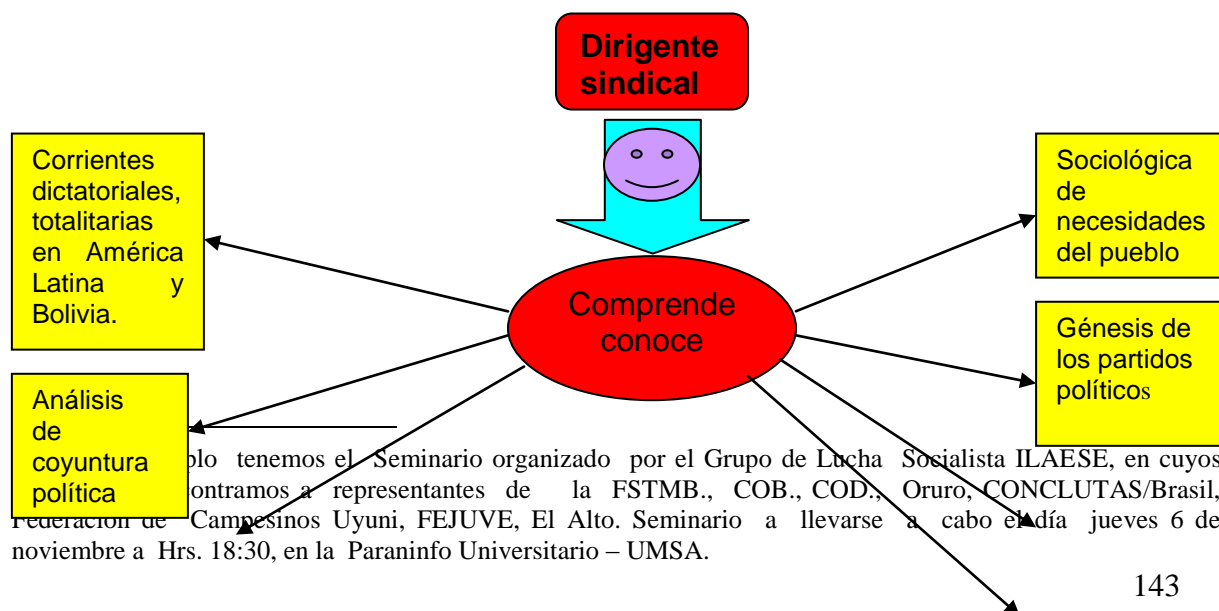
Dirigente sindical

Corrientes dictatoriales, totalitarias en América Latina y Bolivia.

Comprende conoce

Sociológica de necesidades del pueblo

Génesis de los partidos políticos

Análisis de coyuntura política

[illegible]plo tenemos el Seminario organizado por el Grupo de Lucha Socialista ILAESE, en cuyos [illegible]ontramos a representantes de la FSTMB., COB., COD., Oruro, CONCLUTAS/Brasil, Federación de Campesinos Uyuni, FEJUVE, El Alto. Seminario a llevarse a cabo el día jueves 6 de noviembre a Hrs. 18:30, en la Paraninfo Universitario – UMSA.

143